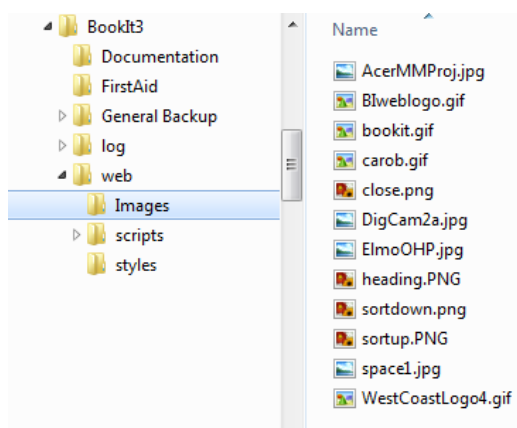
BookIt3
Documentation
FirstAid
General Backup
log
web
Images
scripts
styles

Name
AcerMMProj.jpg
BIweblogo.gif
bookit.gif
carob.gif
close.png
DigCam2a.jpg
ElmoOHP.jpg
heading.PNG
sortdown.png
sortup.PNG
space1.jpg
WestCoastLogo4.gif